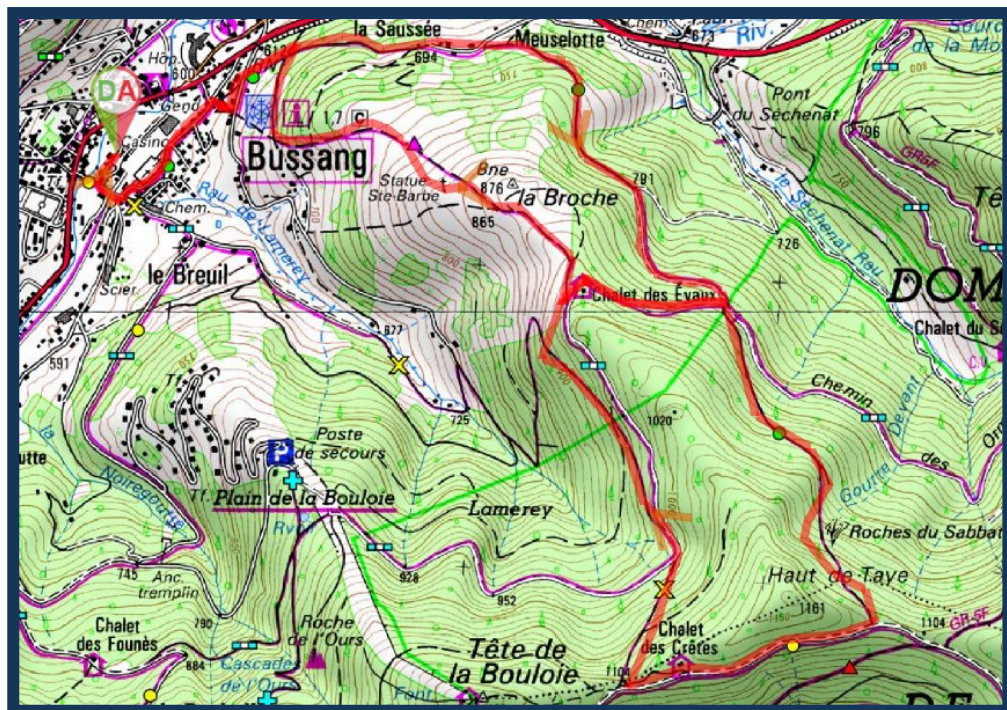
la Saussée
Meuselotte
Chem. Paul
673
Riv.
Source de la Mo
Hôp.
600
612
694
D A
Casino
1.7
c
Bussang
Pont du Séchenat
796
GR5F
Statue Ste-Barbe
Bne 876
la Broche
865
791
Tê
Chem.
Rau de Lamerey
le Séchenat Rau
726
le Breuil
Scier.
DOM
Chalet des Évaux
Chalet du S
591
677
Chemin
725
1020
Poste de secours
Devant
Goutte
des
Ou
utte
Plain de la Bouloie
la Noiregoutte
Lamerey
Roches du Sabbat
Rv
928
Haut de Taye
745
Anc. tremplin
952
1161
1104
GR 5F
790
Chalet des Founès
Roche de l'Ours
Chalet des Crêtes
884
Cascade de l'Ours
Tête de la Bouloie
1104
Font.
DE